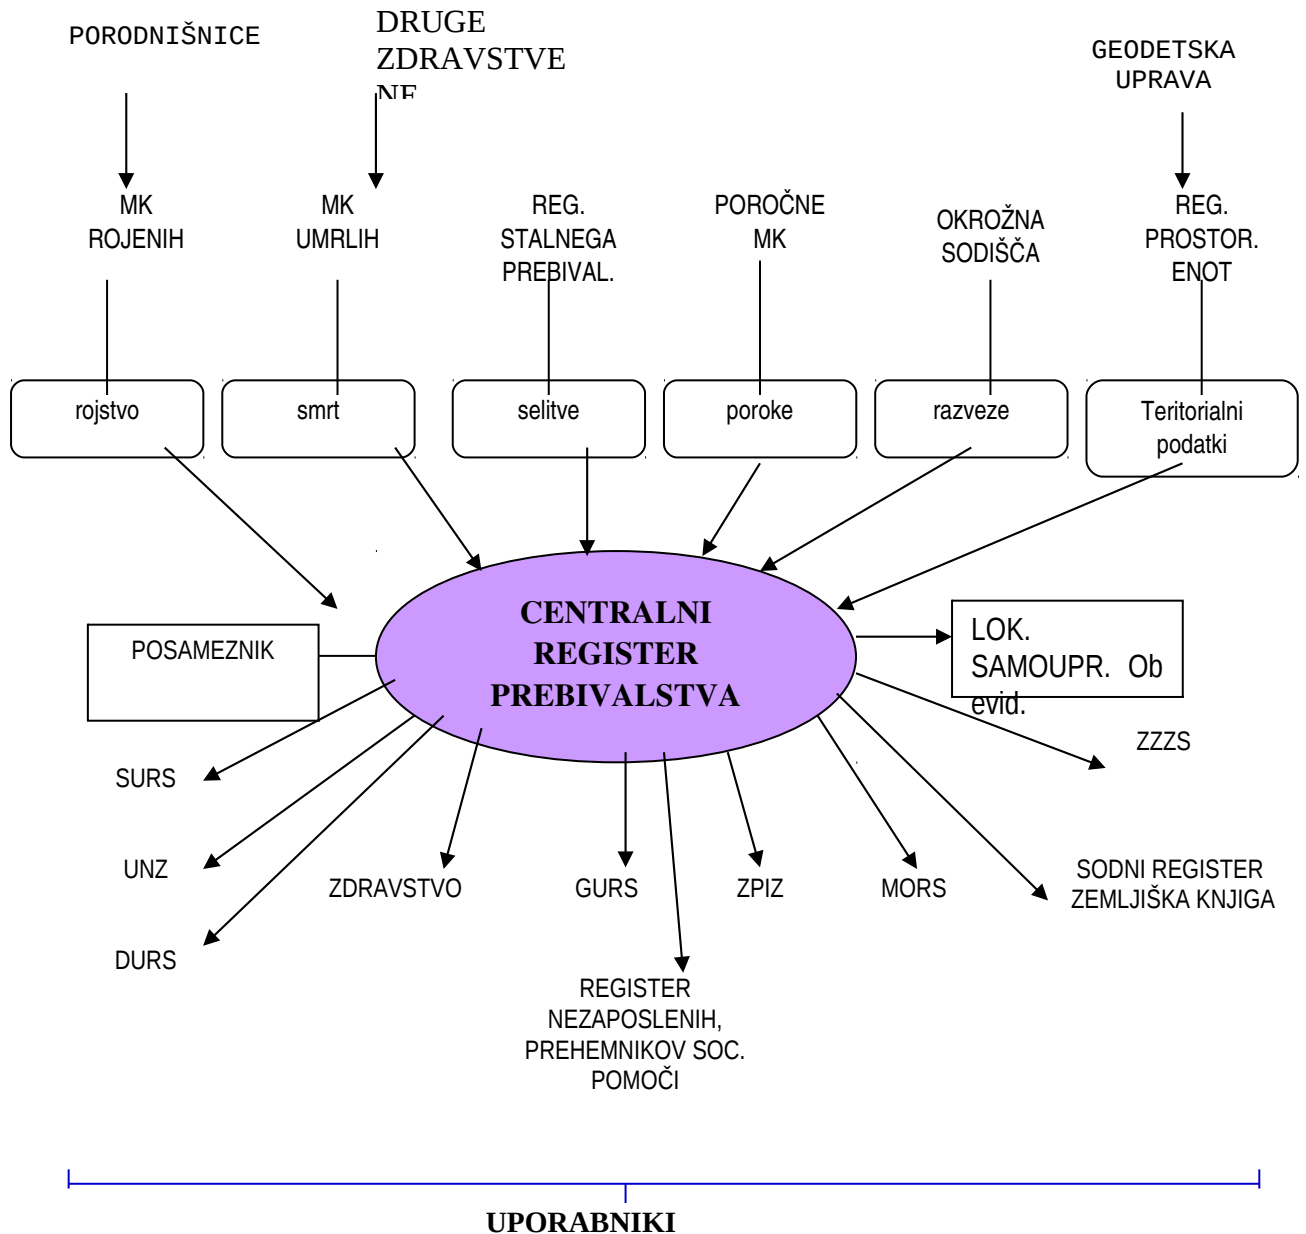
PORODNIŠNICE

DRUGE ZDRAVSTVE NE

GEODETSKA UPRAVA

MK ROJENIH

MK UMRLIH

REG. STALNEGA PREBIVAL.

POROČNE MK

OKROŽNA SODIŠČA

REG. PROSTOR. ENOT

rojstvo

smrt

selitve

poroke

razveze

Teritorialni podatki

CENTRALNI REGISTER PREBIVALSTVA

POSAMEZNIK

LOK. SAMOUPR. Ob evid.

ZZZS

SURS

UNZ

DURS

ZDRAVSTVO

GURS

ZPIZ

MORS

SODNI REGISTER ZEMLJIŠKA KNJIGA

REGISTER NEZAPOSLENIH, PREHEMNIKOV SOC. POMOČI

UPORABNIKI